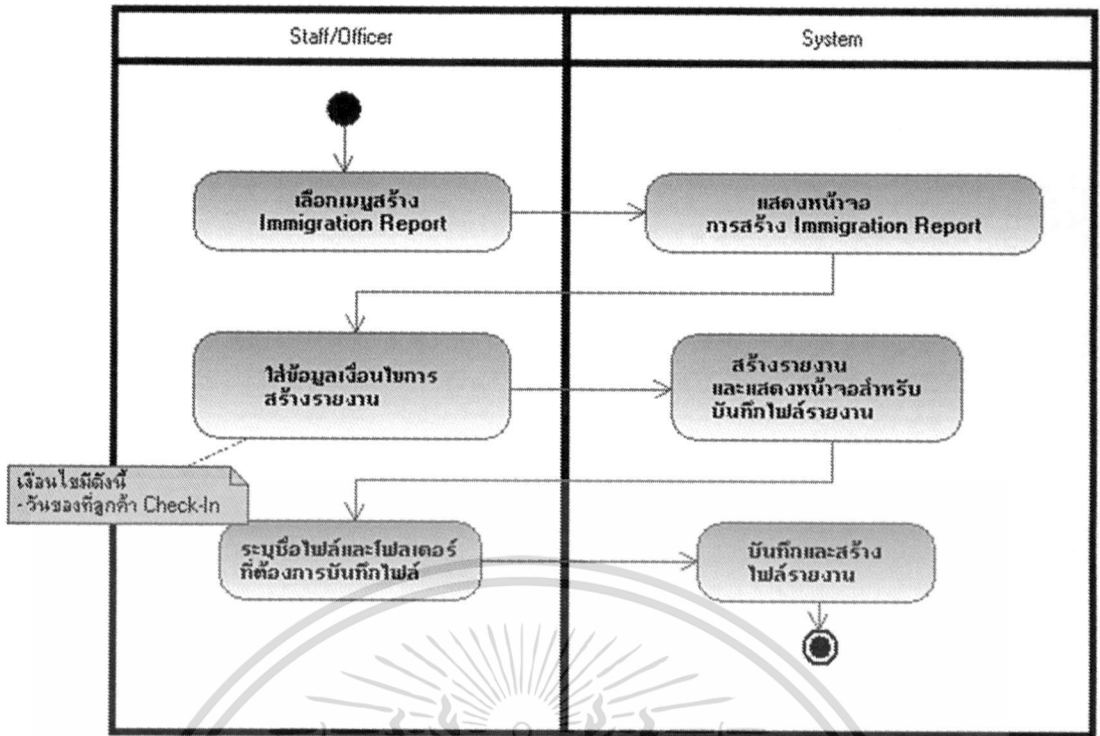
Staff/Officer

System

เลือกเมนูสร้าง Immigration Report

แสดงหน้าจอ การสร้าง Immigration Report

ใส่ข้อมูลเงื่อนไขการสร้างรายงาน

สร้างรายงาน และแสดงหน้าจอสำหรับบันทึกไฟล์รายงาน

เงื่อนไขมีดังนี้
- วันของที่ลูกค้า Check-In

ระบุชื่อไฟล์และโฟลเดอร์ที่ต้องการบันทึกไฟล์

บันทึกและสร้างไฟล์รายงาน